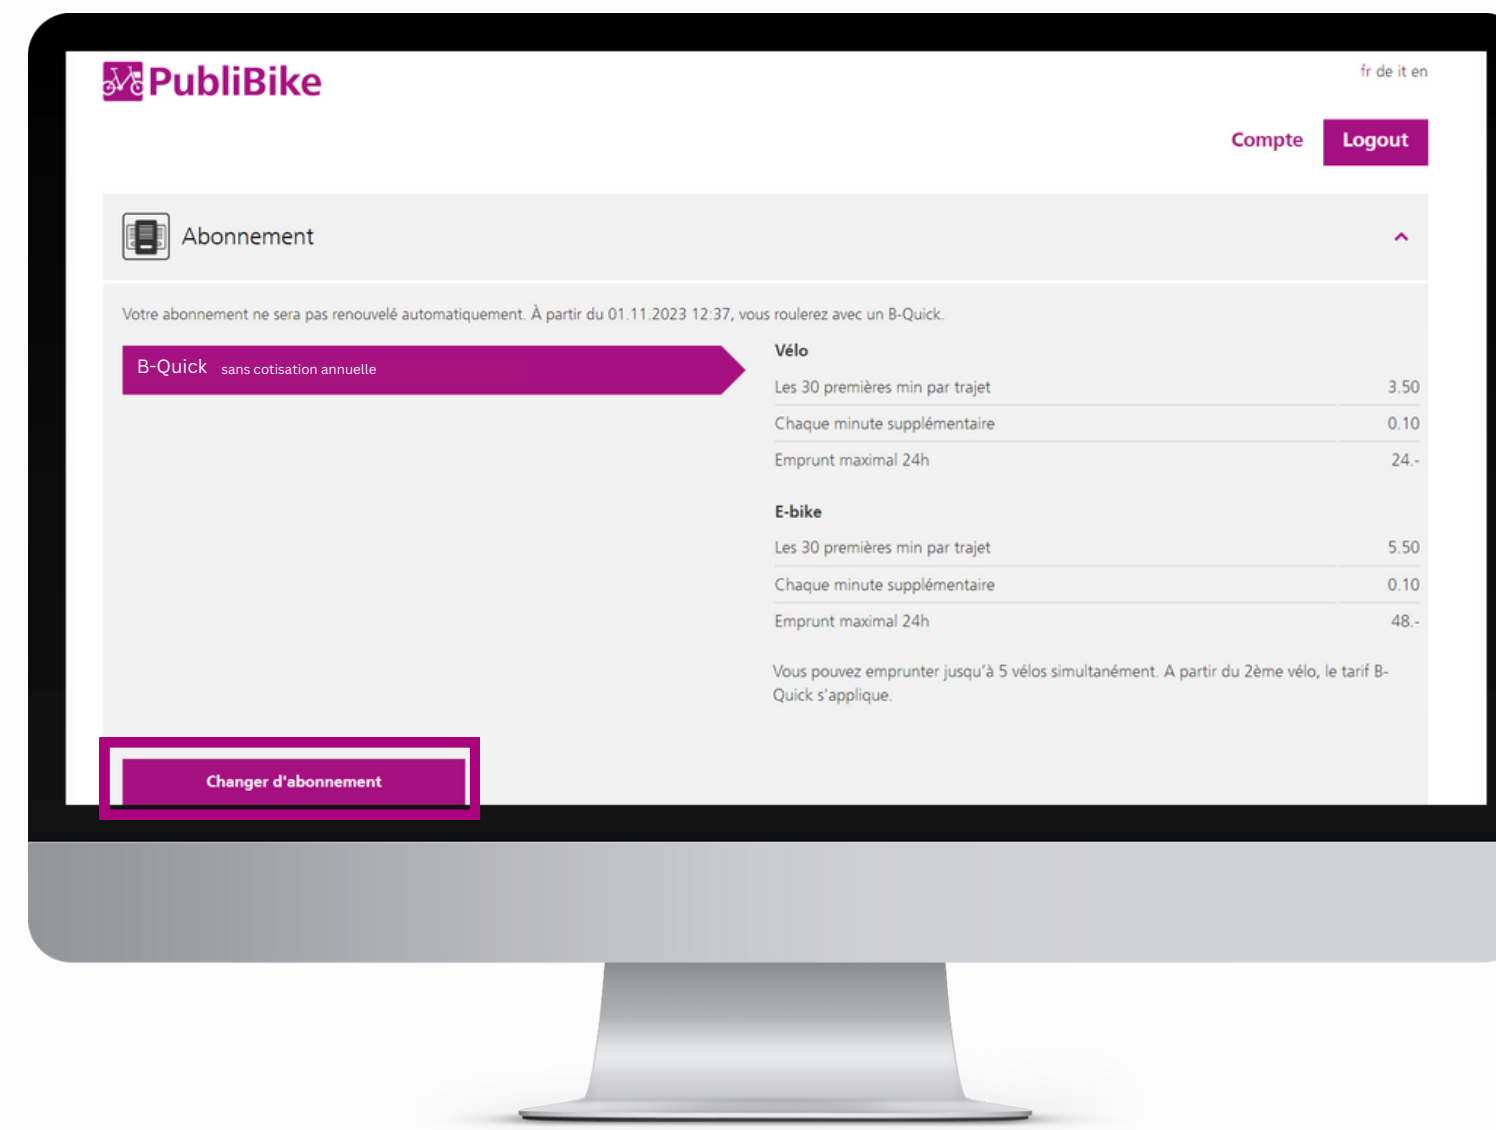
PubliBike

fr de it en

Compte Logout

Abonnement

Votre abonnement ne sera pas renouvelé automatiquement. À partir du 01.11.2023 12:37, vous roulerez avec un B-Quick.

B-Quick sans cotisation annuelle

Vélo

| | |
|---|---|
| Les 30 premières min par trajet | 3.50 |
| Chaque minute supplémentaire | 0.10 |
| Emprunt maximal 24h | 24.- |

E-bike

| | |
|---|---|
| Les 30 premières min par trajet | 5.50 |
| Chaque minute supplémentaire | 0.10 |
| Emprunt maximal 24h | 48.- |

Vous pouvez emprunter jusqu'à 5 vélos simultanément. A partir du 2ème vélo, le tarif B-Quick s'applique.

Changer d'abonnement